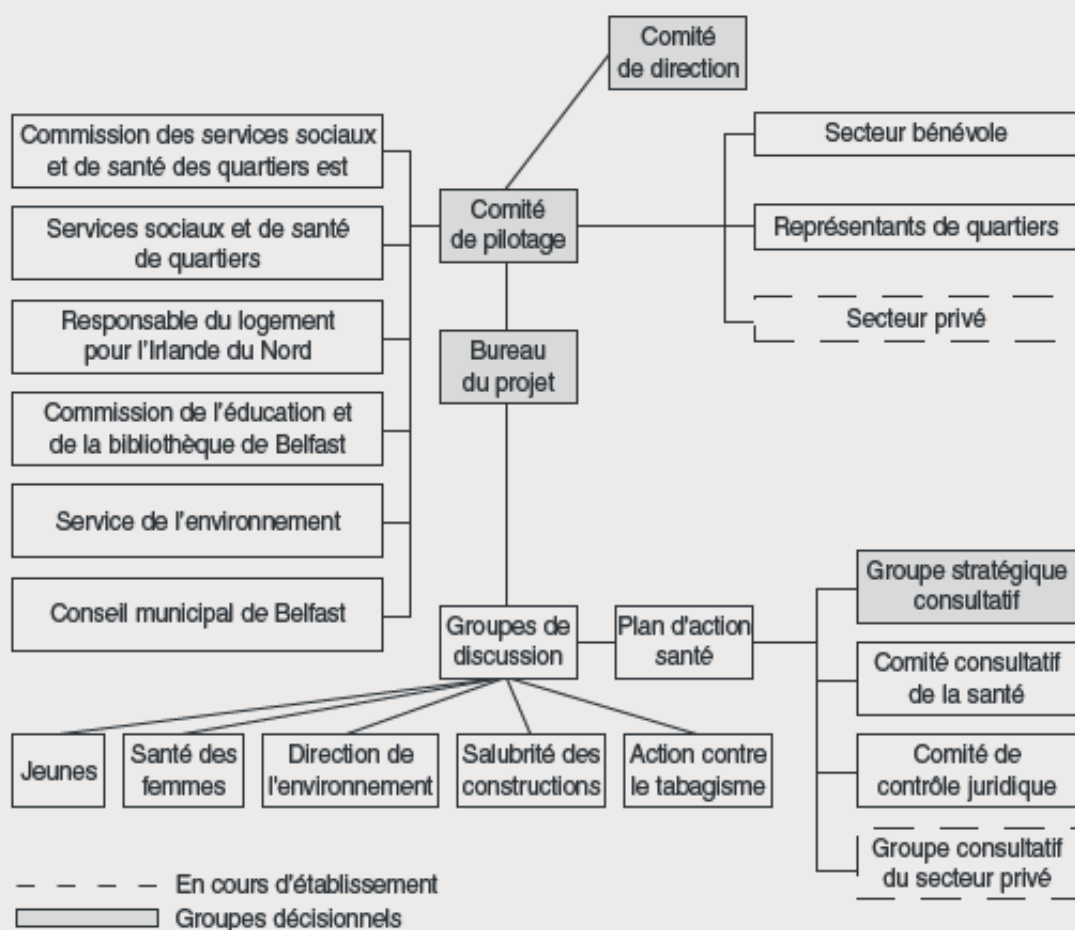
Comité de direction

Commission des services sociaux et de santé des quartiers est

Services sociaux et de santé de quartiers

Responsable du logement pour l'Irlande du Nord

Commission de l'éducation et de la bibliothèque de Belfast

Service de l'environnement

Conseil municipal de Belfast

Comité de pilotage

Bureau du projet

Secteur bénévole

Représentants de quartiers

Secteur privé

Groupes de discussion

Plan d'action santé

Groupe stratégique consultatif

Comité consultatif de la santé

Comité de contrôle juridique

Groupe consultatif du secteur privé

Jeunes

Santé des femmes

Direction de l'environnement

Salubrité des constructions

Action contre le tabagisme

En cours d'établissement

Groupes décisionnels